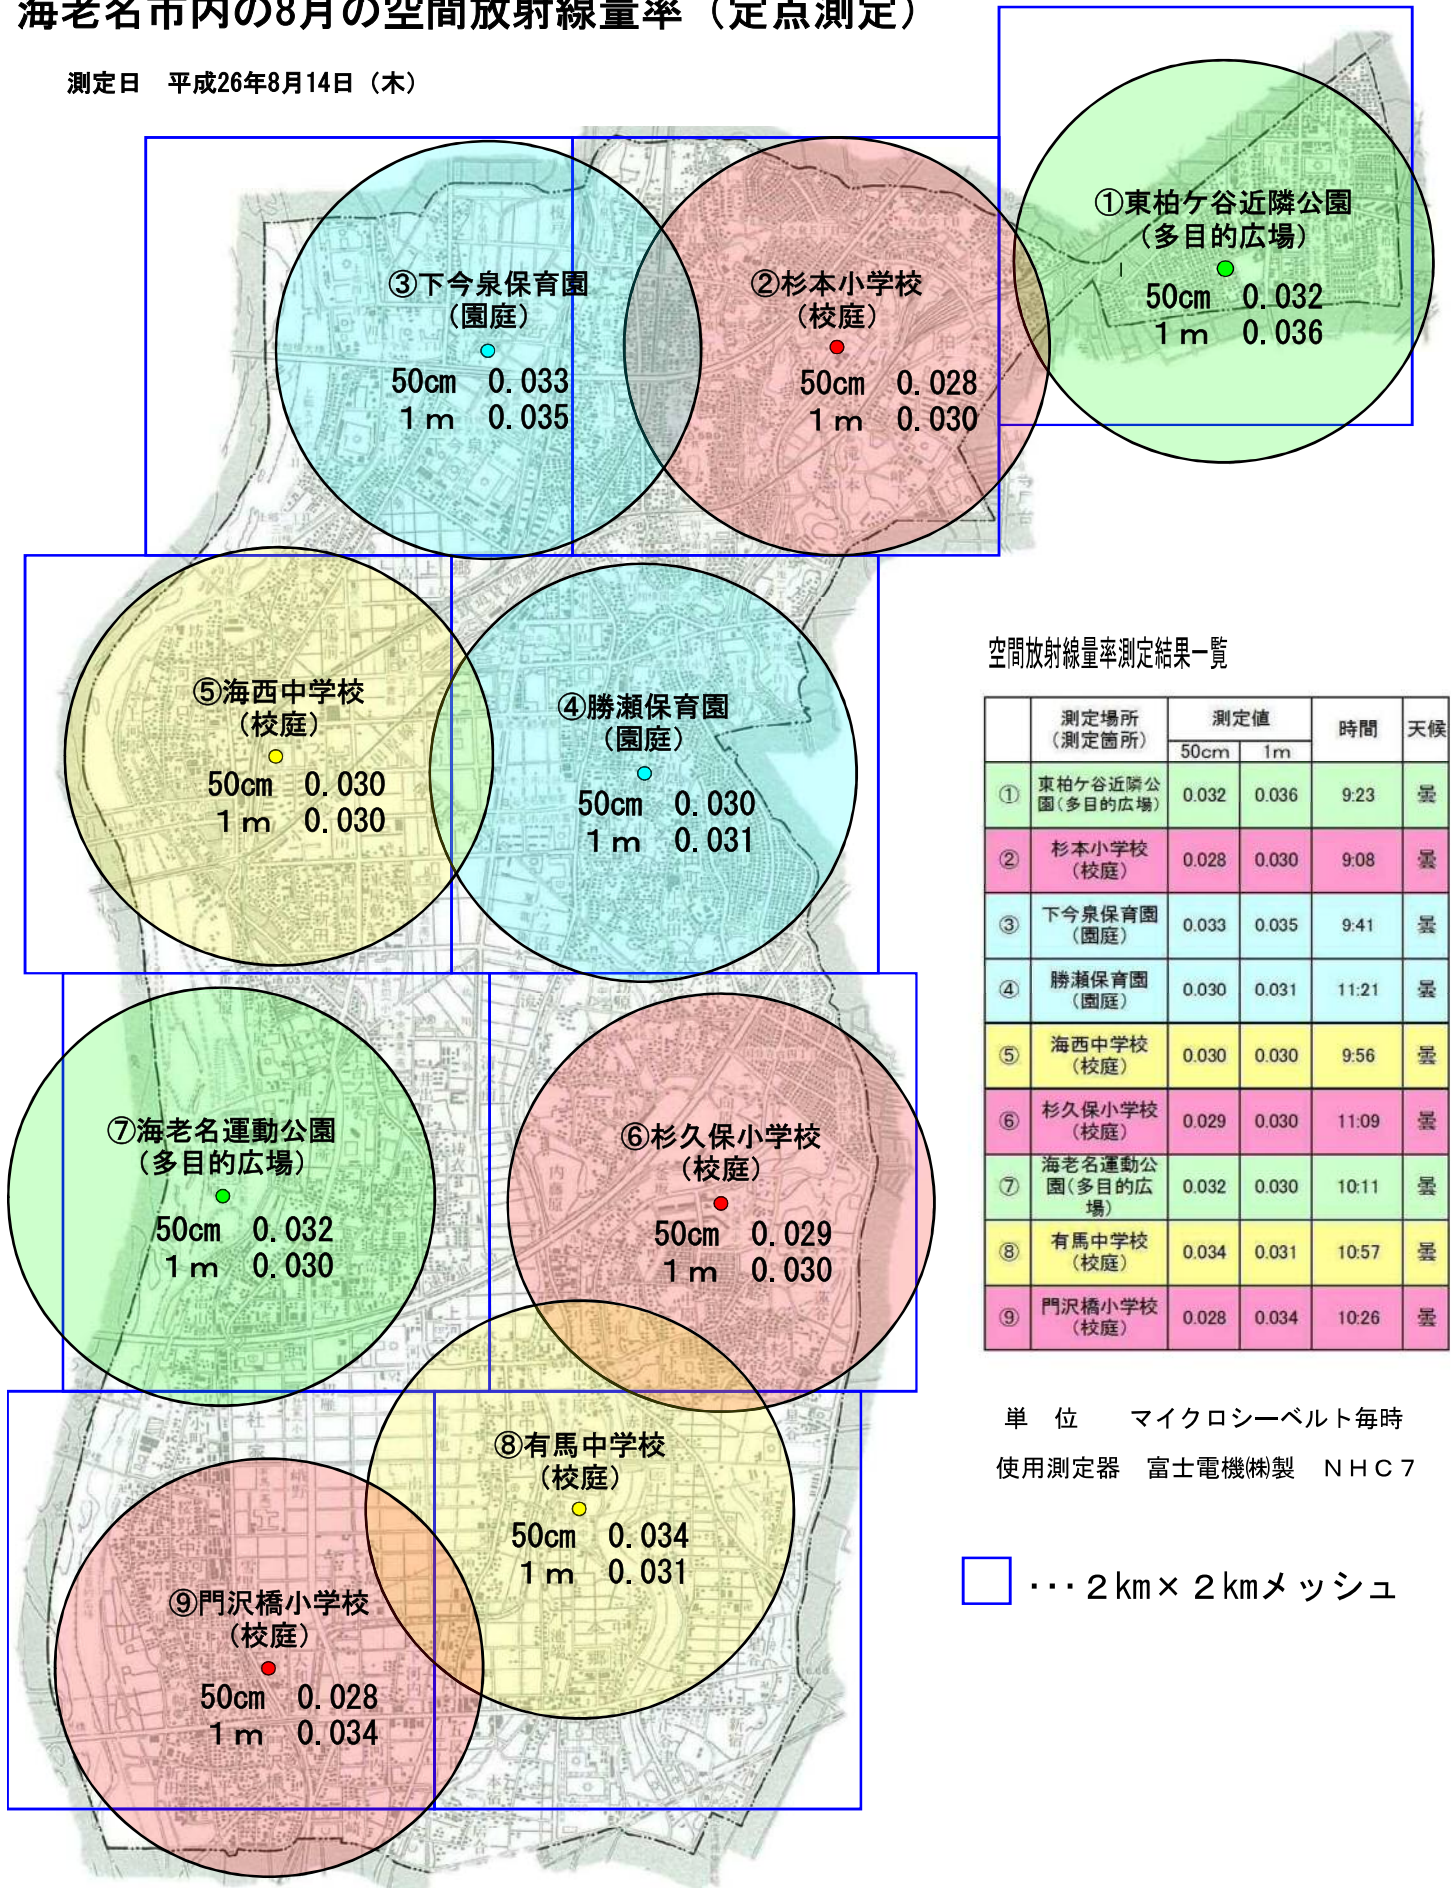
海老名市内の8月の空間放射線量率（定点測定）

測定日　平成26年8月14日（木）

①東柏ケ谷近隣公園
（多目的広場）
50cm　0.032
1ｍ　0.036

③下今泉保育園
（園庭）
50cm　0.033
1ｍ　0.035

②杉本小学校
（校庭）
50cm　0.028
1ｍ　0.030

⑤海西中学校
（校庭）
50cm　0.030
1ｍ　0.030

④勝瀬保育園
（園庭）
50cm　0.030
1ｍ　0.031

⑦海老名運動公園
（多目的広場）
50cm　0.032
1ｍ　0.030

⑥杉久保小学校
（校庭）
50cm　0.029
1ｍ　0.030

⑧有馬中学校
（校庭）
50cm　0.034
1ｍ　0.031

⑨門沢橋小学校
（校庭）
50cm　0.028
1ｍ　0.034

空間放射線量率測定結果一覧

| | 測定場所（測定箇所） | 測定値 50cm | 測定値 1m | 時間 | 天候 |
|---|---|---|---|---|---|
| ① | 東柏ケ谷近隣公園（多目的広場） | 0.032 | 0.036 | 9:23 | 曇 |
| ② | 杉本小学校（校庭） | 0.028 | 0.030 | 9:08 | 曇 |
| ③ | 下今泉保育園（園庭） | 0.033 | 0.035 | 9:41 | 曇 |
| ④ | 勝瀬保育園（園庭） | 0.030 | 0.031 | 11:21 | 曇 |
| ⑤ | 海西中学校（校庭） | 0.030 | 0.030 | 9:56 | 曇 |
| ⑥ | 杉久保小学校（校庭） | 0.029 | 0.030 | 11:09 | 曇 |
| ⑦ | 海老名運動公園（多目的広場） | 0.032 | 0.030 | 10:11 | 曇 |
| ⑧ | 有馬中学校（校庭） | 0.034 | 0.031 | 10:57 | 曇 |
| ⑨ | 門沢橋小学校（校庭） | 0.028 | 0.034 | 10:26 | 曇 |

単　位　　マイクロシーベルト毎時
使用測定器　富士電機㈱製　ＮＨＣ７

・・・２km×２kmメッシュ